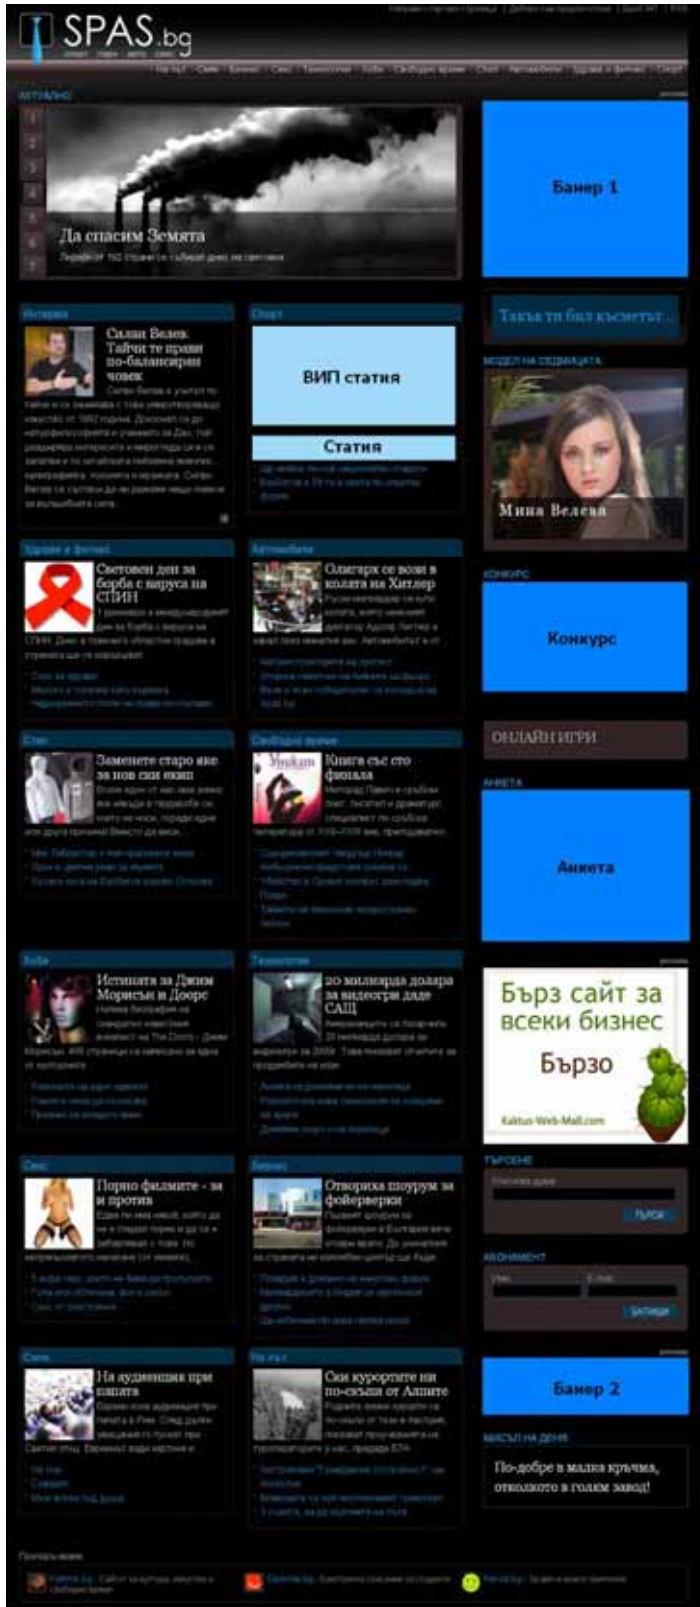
SPAS.bg

АКТУАЛНО

1
2
3
4
5
6
7

Да спасим Земята

Банер 1

Интервю

Силви Велев: Тайчи те прави по-балансиран човек

Спорт

ВИП статия

Статия

Такъв ти бил късметът

МОДЕЛ НА СЕДМИЦАТА

Мина Велева

Здраве и фитнес

Световен ден за борба с вируса на СПИН

Автомобили

Олигарх се вози в колата на Хитлер

КОНКУРС

Конкурс

Стил

Заменете старо яке за нов ски екип

Свободно време

Книга със сто финала

ОНЛАЙН ИГРИ

АНКЕТА

Анкета

Хоби

Истината за Джим Морисън и Доорс

Технологии

20 милиарда долара за видеоигри даде САЩ

Бърз сайт за всеки бизнес

Бързо

Kaktus-Web-Mall.com

ТЪРСЕНЕ

ТЪРСИ

Секс

Порно филмите - за и против

Бизнес

Отвориха шоурум за фойерверки

АБОНАМЕНТ

ЗАПИШИ

Свят

На аудиенция при папата

На път

Ски курортите ни по-скъпи от Алпите

Банер 2

МИСЪЛ НА ДЕНЯ

По-добре в малка кръчма, отколкото в голям завод!